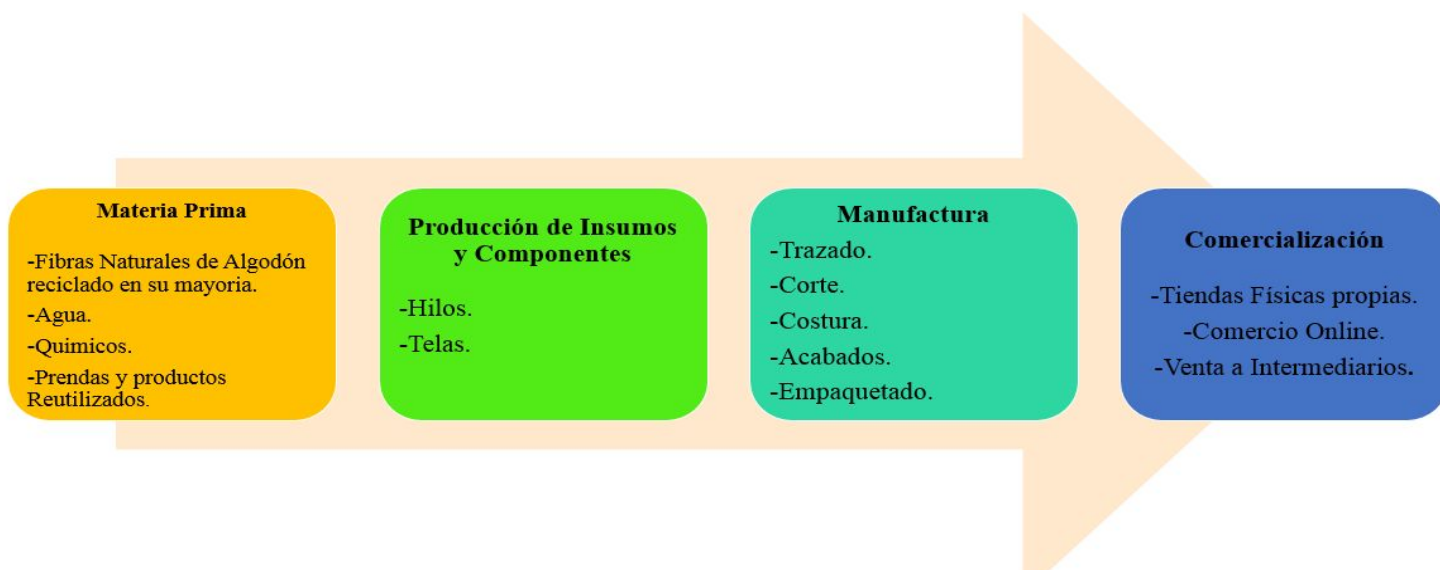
Materia Prima

-Fibras Naturales de Algodón reciclado en su mayoria.
-Agua.
-Quimicos.
-Prendas y productos Reutilizados.

Producción de Insumos y Componentes

-Hilos.
-Telas.

Manufactura

-Trazado.
-Corte.
-Costura.
-Acabados.
-Empaquetado.

Comercialización

-Tiendas Físicas propias.
-Comercio Online.
-Venta a Intermediarios.